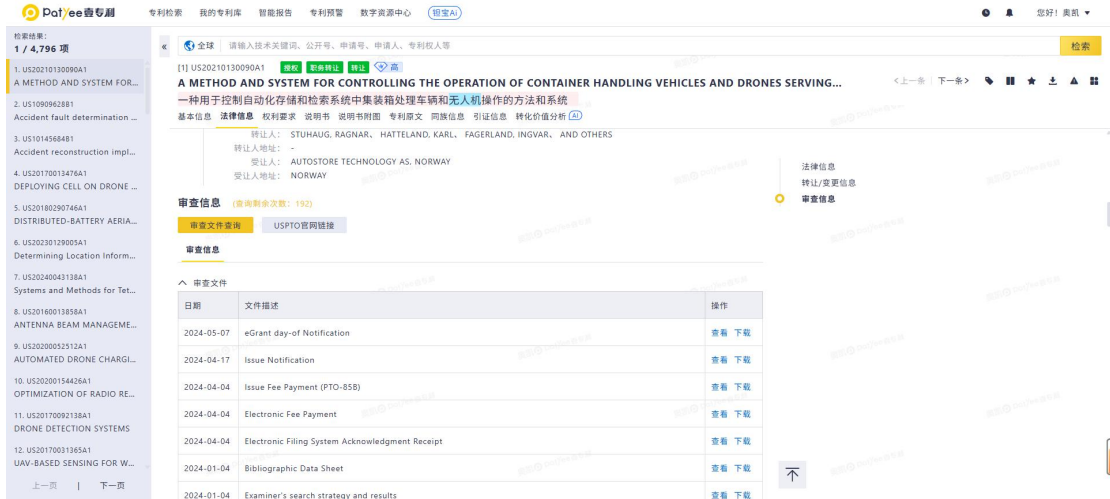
Patyee壹专利 专利检索 我的专利库 智能报告 专利预警 数字资源中心 钮宝Ai 您好！奥凯

检索结果：
1 / 4,796 项

1. US20210130090A1
A METHOD AND SYSTEM FOR...
2. US10909628B1
Accident fault determination ...
3. US10145684B1
Accident reconstruction impl...
4. US20170013476A1
DEPLOYING CELL ON DRONE ...
5. US20180290746A1
DISTRIBUTED-BATTERY AERIA...
6. US20230129005A1
Determining Location Inform...
7. US20240043138A1
Systems and Methods for Tet...
8. US20160013858A1
ANTENNA BEAM MANAGEME...
9. US20200052512A1
AUTOMATED DRONE CHARGI...
10. US20200154426A1
OPTIMIZATION OF RADIO RE...
11. US20170092138A1
DRONE DETECTION SYSTEMS
12. US20170031365A1
UAV-BASED SENSING FOR W...
上一页 | 下一页

全球 请输入技术关键词、公开号、申请号、申请人、专利权人等 检索

[1] US20210130090A1 授权 职务转让 转让 高
A METHOD AND SYSTEM FOR CONTROLLING THE OPERATION OF CONTAINER HANDLING VEHICLES AND DRONES SERVING...
一种用于控制自动化存储和检索系统中集装箱处理车辆和无人机操作的方法和系统
<上一条 | 下一条>
基本信息 法律信息 权利要求 说明书 说明书附图 专利原文 同族信息 引证信息 转化价值分析 AI

转让人： STUHAUG, RAGNAR、 HATTELAND, KARL、 FAGERLAND, INGVAR、 AND OTHERS
转让人地址： -
受让人： AUTOSTORE TECHNOLOGY AS, NORWAY
受让人地址： NORWAY

法律信息
转让/变更信息
审查信息

审查信息 (查询剩余次数：192)
审查文件查询 USPTO官网链接
审查信息
审查文件

| 日期 | 文件描述 | 操作 |
|---|---|---|
| 2024-05-07 | eGrant day-of Notification | 查看 下载 |
| 2024-04-17 | Issue Notification | 查看 下载 |
| 2024-04-04 | Issue Fee Payment (PTO-85B) | 查看 下载 |
| 2024-04-04 | Electronic Fee Payment | 查看 下载 |
| 2024-04-04 | Electronic Filing System Acknowledgment Receipt | 查看 下载 |
| 2024-01-04 | Bibliographic Data Sheet | 查看 下载 |
| 2024-01-04 | Examiner's search strategy and results | 查看 下载 |